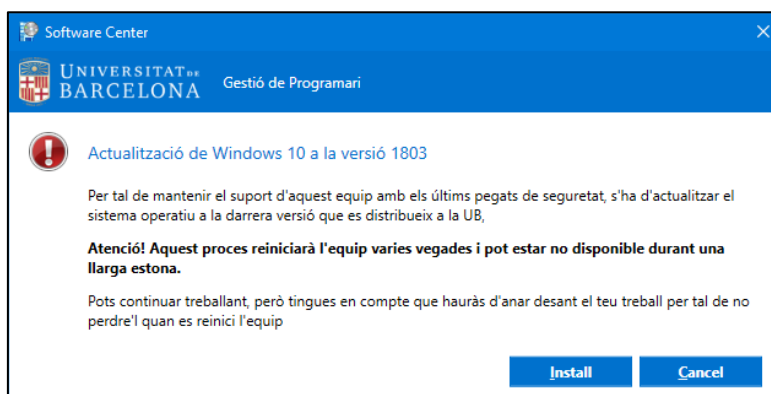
Software Center

UNIVERSITAT DE BARCELONA Gestió de Programari

Actualització de Windows 10 a la versió 1803

Per tal de mantenir el suport d'aquest equip amb els últims pegats de seguretat, s'ha d'actualitzar el sistema operatiu a la darrera versió que es distribueix a la UB,

**Atenció! Aquest proces reiniciarà l'equip varies vegades i pot estar no disponible durant una llarga estona.**

Pots continuar treballant, però tingues en compte que hauràs d'anar desant el teu treball per tal de no perdre'l quan es reinici l'equip

Install

Cancel